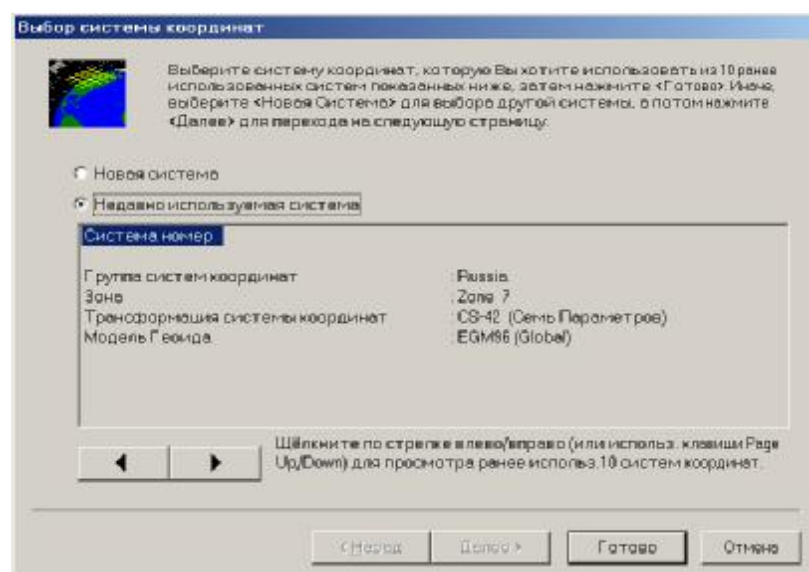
Выбор системы координат

Выберите систему координат, которую Вы хотите использовать из 10 ранее использованных систем показанных ниже, затем нажмите <Готово>. Иначе, выберите <Новая Система> для выбора другой системы, а потом нажмите <Далее> для перехода на следующую страницу.

Новая система

Недавно используемая система

Система номер

| | |
|---|---|
| Группа систем координат | Russia |
| Зона | Zone 7 |
| Трансформация системы координат | CS-42 (Семь Параметров) |
| Модель Геоида | EGM96 (Global) |

Щёлкните по стрелке влево/вправо (или использ. клавиши Page Up/Down) для просмотра ранее использ.10 систем координат.

< Назад   Далее >   Готово   Отмена